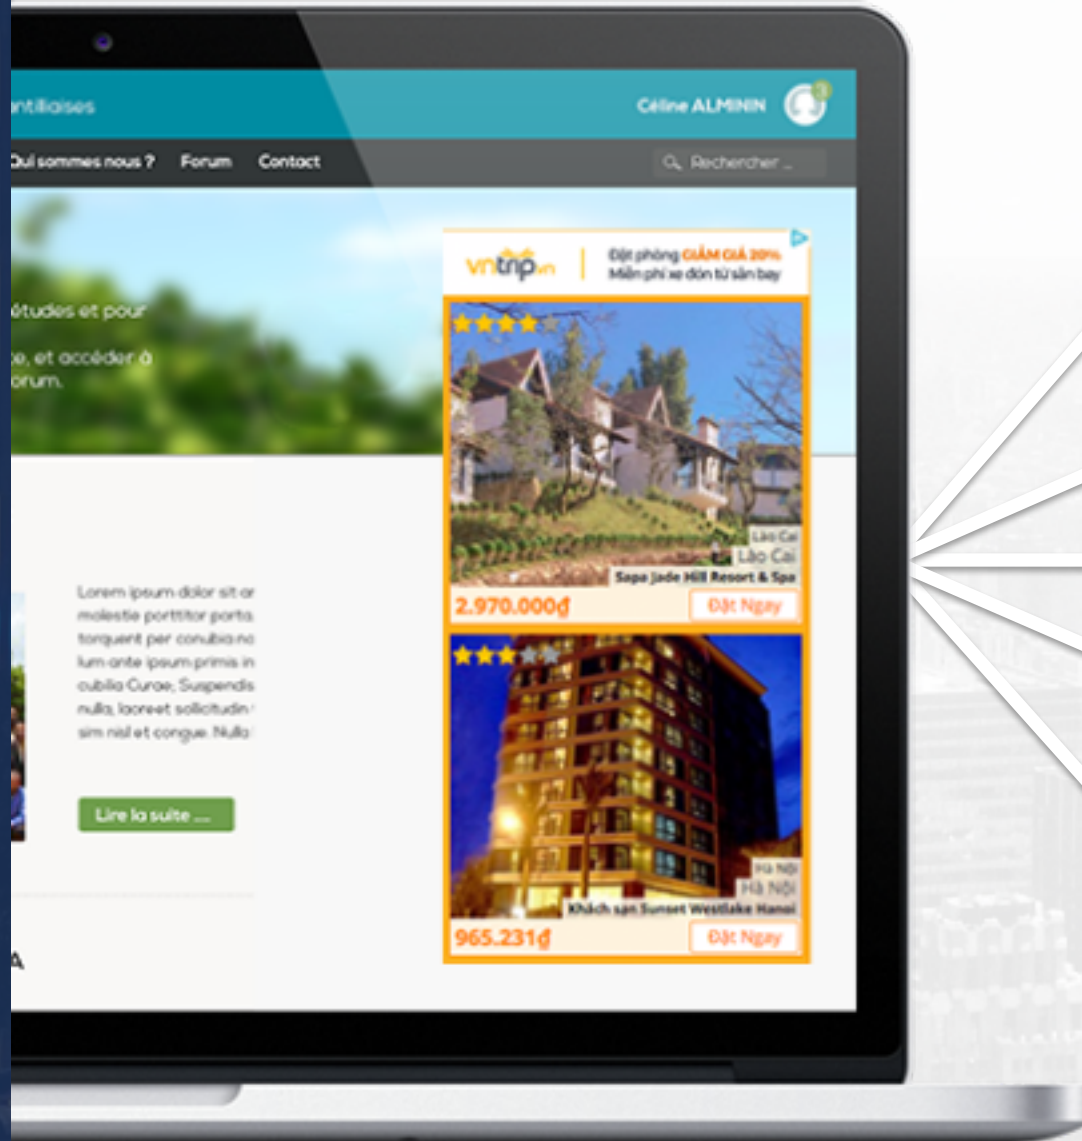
ntillaises

Céline ALMININ

Qui sommes nous ? Forum Contact

Rechercher ...

études et pour

e, et accéder à
orum.

vntrip.vn

Đặt phòng GIẢM GIÁ 20%
Miễn phí xe đón từ sân bay

Lào Cai
Lào Cai
Sapa Jade Hill Resort & Spa

2.970.000₫

Đặt Ngay

Hà Nội
Hà Nội
Khách sạn Sunset Westlake Hanoi

965.231₫

Đặt Ngay

Lorem ipsum dolor sit a
molestie porttitor porta
torquent per conubia no
lum ante ipsum primis in
cubilia Curae; Suspendis
nulla, laoreet sollicitudin
sim nisl et congue. Nulla

Lire la suite ...

A